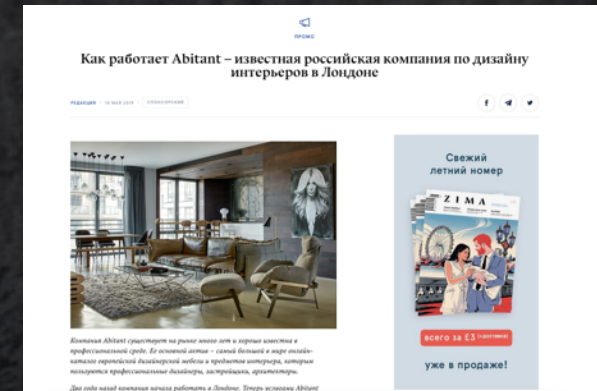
ПРОМО

Как работает Abitant – известная российская компания по дизайну интерьеров в Лондоне

РЕДАКЦИЯ · 16 МАЯ 2019 · СПОНСОРСКИЙ

Свежий летний номер

ZIMA

всего за £3 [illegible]

уже в продаже!

Компания Abitant существует на рынке много лет и хорошо известна в профессиональной среде. Ее основной актив – самый большой в мире онлайн-каталог европейской дизайнерской мебели и предметов интерьера, которым пользуются профессиональные дизайнеры, застройщики, архитекторы.

Два года назад компания начала работать в Лондоне. Теперь услугами Abitant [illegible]